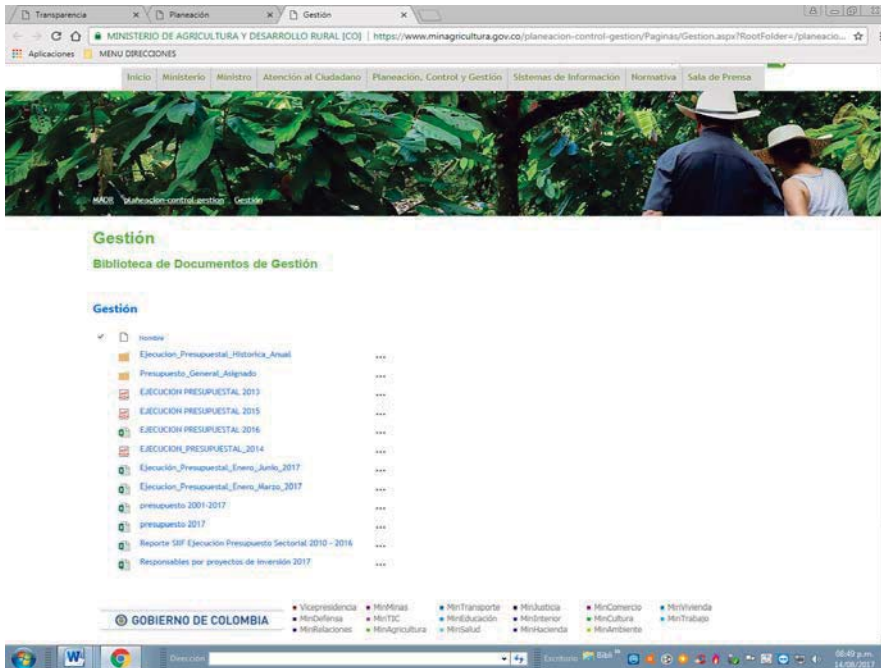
Transparencia
Planeación
Gestión

MINISTERIO DE AGRICULTURA Y DESARROLLO RURAL [CO] | https://www.minagricultura.gov.co/planeacion-control-gestion/Paginas/Gestion.aspx?RootFolder=/planeacio...

Aplicaciones MENU DIRECCIONES

Inicio Ministerio Ministro Atención al Ciudadano Planeación, Control y Gestión Sistemas de Información Normativa Sala de Prensa

MADR planeacion-control-gestion Gestión

Gestión

Biblioteca de Documentos de Gestión

Gestión

Nombre

Ejecucion_Presupuestal_Historica_Anual ...
Presupuesto_General_Asignado ...
EJECUCION PRESUPUESTAL 2013 ...
EJECUCION PRESUPUESTAL 2015 ...
EJECUCION PRESUPUESTAL 2016 ...
EJECUCION_PRESUPUESTAL_2014 ...
Ejecución_Presupuestal_Enero_Junio_2017 ...
Ejecucion_Presupuestal_Enero_Marzo_2017 ...
presupuesto 2001-2017 ...
presupuesto 2017 ...
Reporte SIIF Ejecución Presupuesto Sectorial 2010 - 2016 ...
Responsables por proyectos de inversión 2017 ...

GOBIERNO DE COLOMBIA

Vicepresidencia
MinDefensa
MinRelaciones
MinMinas
MinTIC
MinAgricultura
MinTransporte
MinEducación
MinSalud
MinJusticia
MinInterior
MinHacienda
MinComercio
MinCultura
MinAmbiente
MinVivienda
MinTrabajo

Dirección
Escritorio
08:49 p.m.
14/08/2017